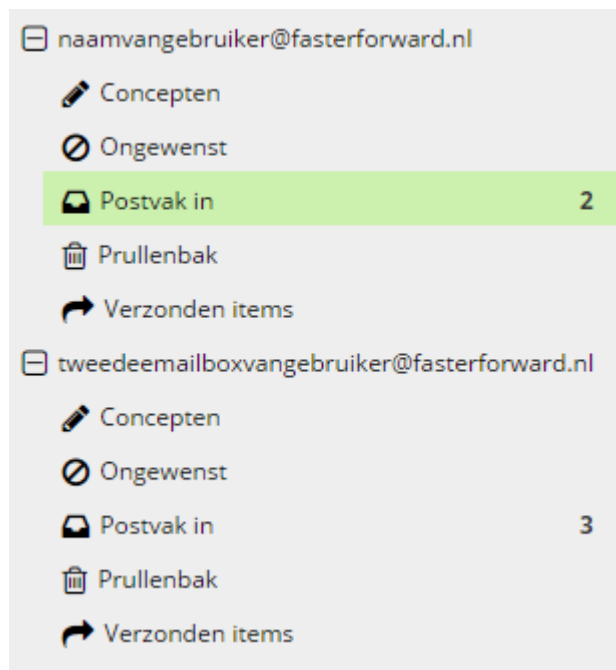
naamvangebruiker@fasterforward.nl

Concepten

Ongewenst

Postvak in 2

Prullenbak

Verzonden items

tweedeemailboxvangebruiker@fasterforward.nl

Concepten

Ongewenst

Postvak in 3

Prullenbak

Verzonden items